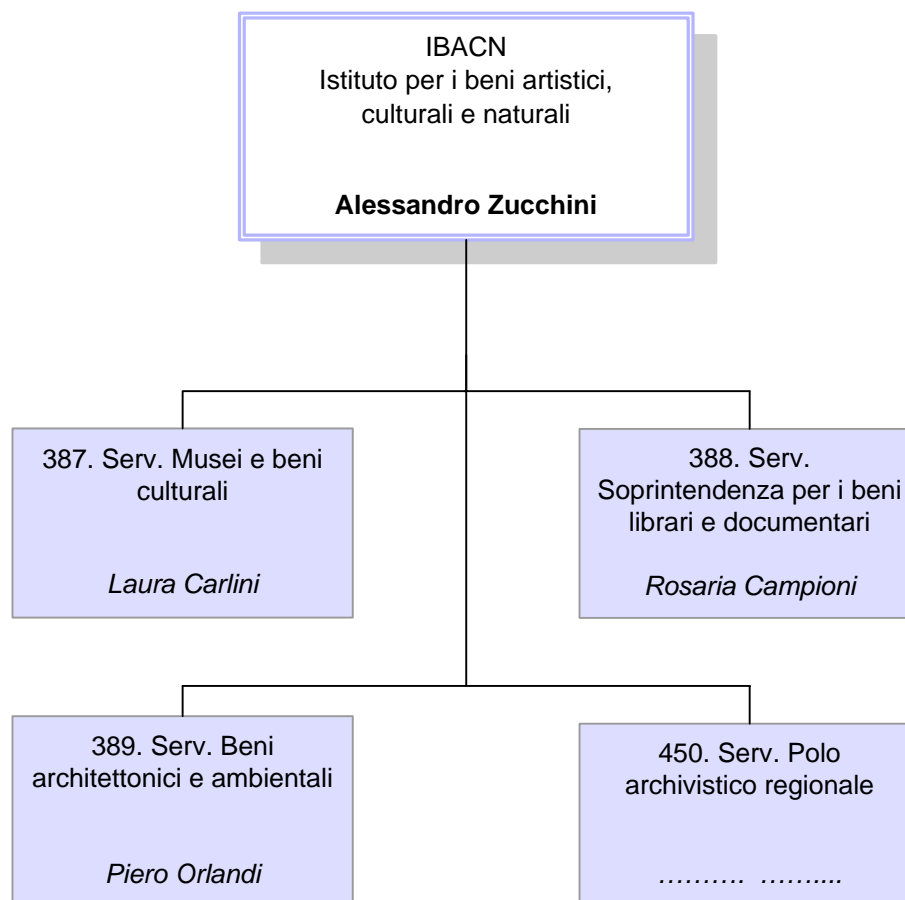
IBACN
Istituto per i beni artistici, culturali e naturali

**Alessandro Zucchini**

387. Serv. Musei e beni culturali

*Laura Carlini*

388. Serv. Soprintendenza per i beni librari e documentari

*Rosaria Campioni*

389. Serv. Beni architettonici e ambientali

*Piero Orlandi*

450. Serv. Polo archivistico regionale

………. ……....